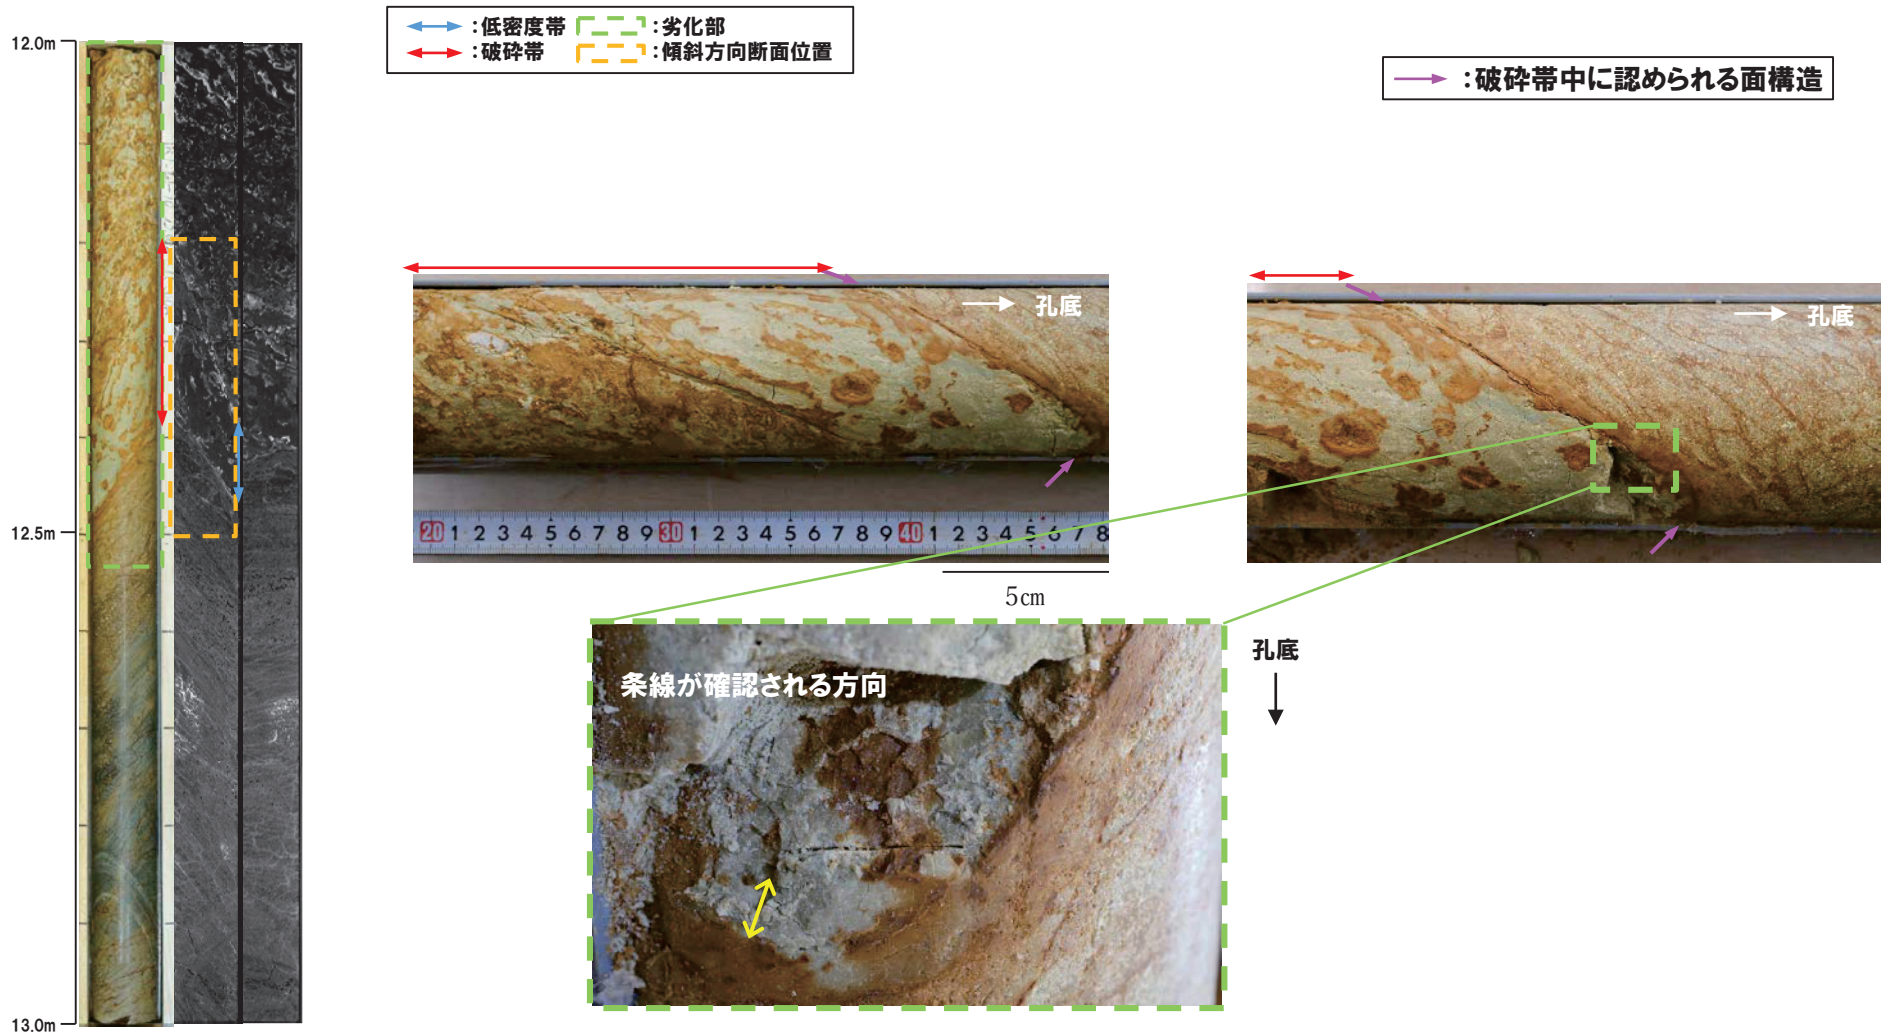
12.0m

12.5m

13.0m

:低密度帯 :劣化部
:破砕帯 :傾斜方向断面位置

:破砕帯中に認められる面構造

孔底

孔底

20 1 2 3 4 5 6 7 8 9 30 1 2 3 4 5 6 7 8 9 40 1 2 3 4 5 6 7 8

5cm

条線が確認される方向

孔底